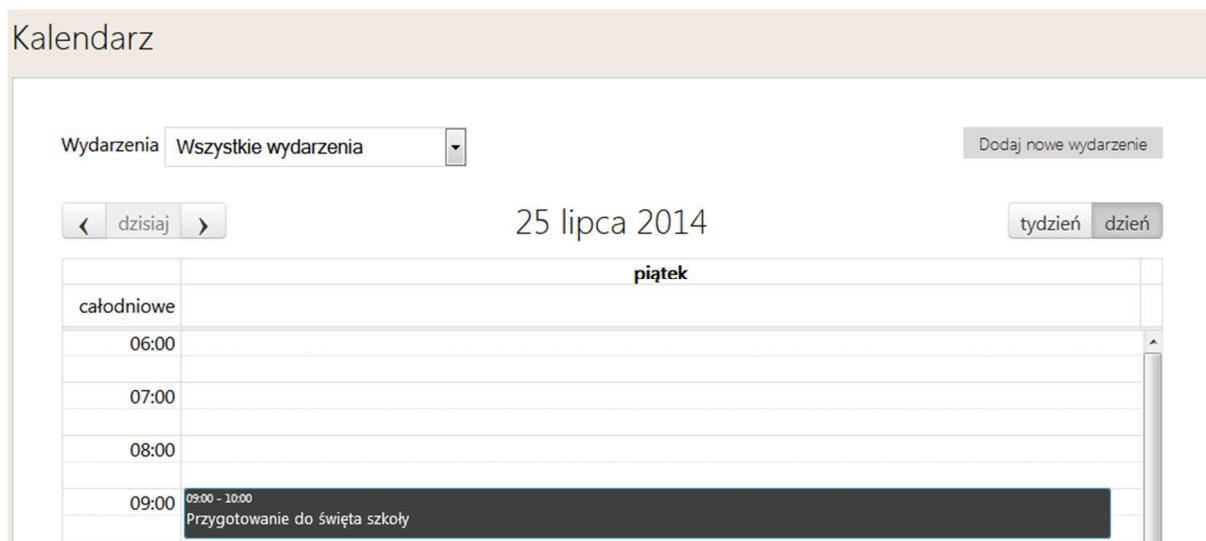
Kalendarz

Wydarzenia Wszystkie wydarzenia

Dodaj nowe wydarzenie

‹ dzisiaj ›

25 lipca 2014

tydzień dzień

| | piątek |
|---|---|
| całodniowe | |
| 06:00 | |
| 07:00 | |
| 08:00 | |
| 09:00 | 09:00 - 10:00 Przygotowanie do święta szkoły |